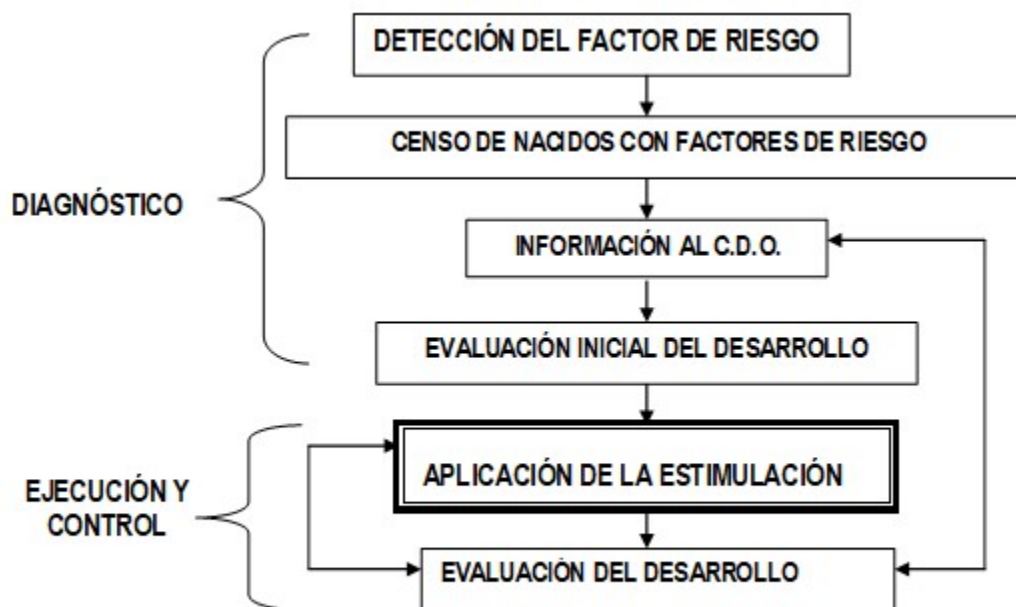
DIAGNÓSTICO

DETECCIÓN DEL FACTOR DE RIESGO

CENSO DE NACIDOS CON FACTORES DE RIESGO

INFORMACIÓN AL C.D.O.

EVALUACIÓN INICIAL DEL DESARROLLO

EJECUCIÓN Y CONTROL

APLICACIÓN DE LA ESTIMULACIÓN

EVALUACIÓN DEL DESARROLLO